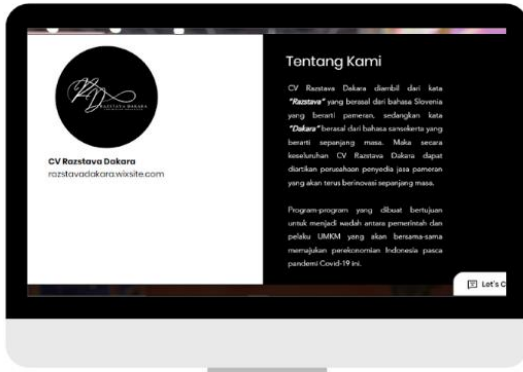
RD
RAZSTAVA DAKARA

CV Razstava Dakara
razstavadakara.wixsite.com

Tentang Kami

CV Razstava Dakara diambil dari kata *"Razstava"* yang berasal dari bahasa Slovenia yang berarti pameran, sedangkan kata *"Dakara"* berasal dari bahasa sansekerta yang berarti sepanjang masa. Maka secara keseluruhan CV Razstava Dakara dapat diartikan perusahaan penyedia jasa pameran yang akan terus berinovasi sepanjang masa.

Program-program yang dibuat bertujuan untuk menjadi wadah antara pemerintah dan pelaku UMKM yang akan bersama-sama memajukan perekonomian Indonesia pasca pandemi Covid-19 ini.

Let's C